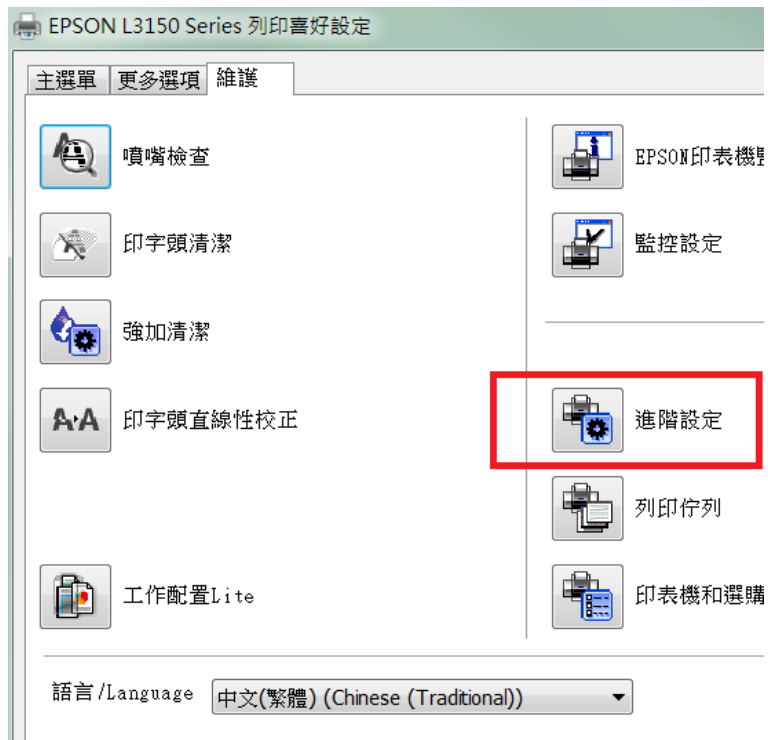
EPSON L3150 Series 列印喜好設定

主選單 | 更多選項 | 維護

噴嘴檢查

印字頭清潔

強加清潔

印字頭直線性校正

工作配置Lite

EPSON印表機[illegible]

監控設定

進階設定

列印佇列

印表機和選購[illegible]

語言/Language 中文(繁體) (Chinese (Traditional))